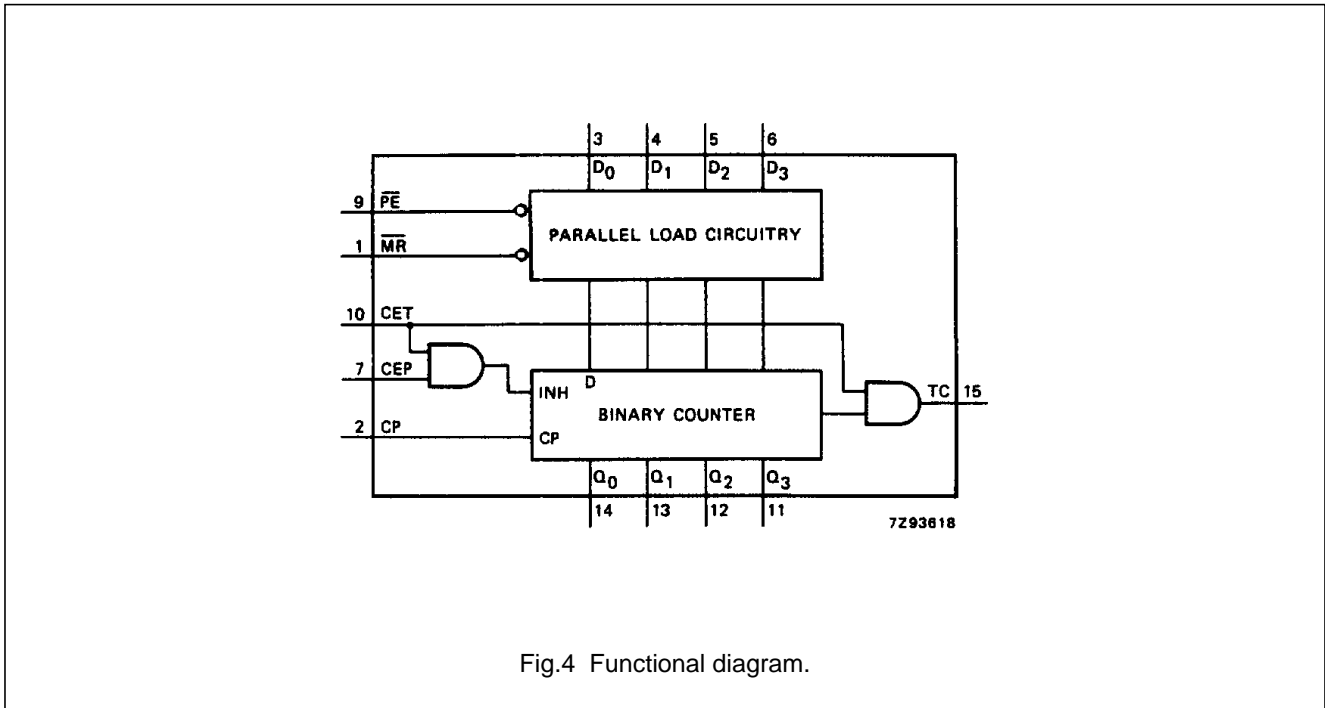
3 4 5 6

$D_0$ $D_1$ $D_2$ $D_3$

9 $\overline{PE}$

1 $\overline{MR}$

PARALLEL LOAD CIRCUITRY

10 CET

7 CEP

2 CP

D

INH

BINARY COUNTER

CP

TC 15

$Q_0$ $Q_1$ $Q_2$ $Q_3$

14 13 12 11

7Z93618

Fig.4 Functional diagram.